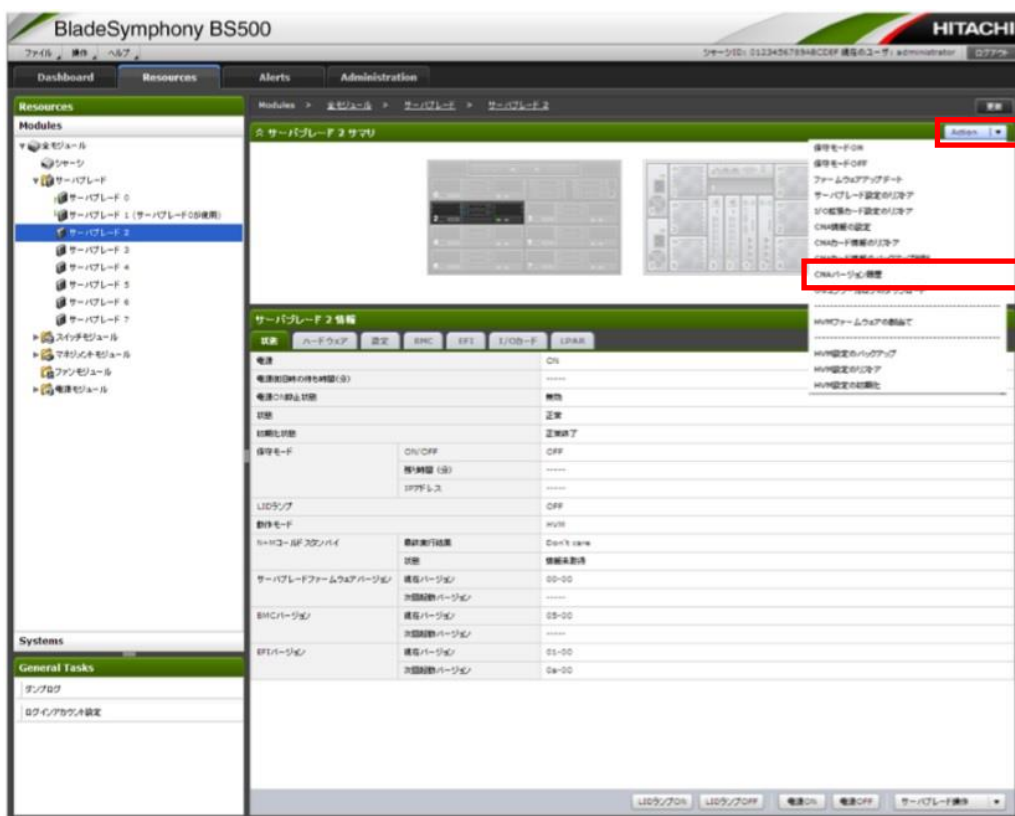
BladeSymphony BS500

HITACHI

ファイル 操作 ヘルプ

シャーシID: 0123456789ABCDEF 現在のユーザ: administrator ログアウト

Dashboard | Resources | Alerts | Administration

Resources

Modules

全モジュール
シャーシ
サーバブレード
サーバブレード 0
サーバブレード 1 (サーバブレード0が使用)
サーバブレード 2
サーバブレード 3
サーバブレード 4
サーバブレード 5
サーバブレード 6
サーバブレード 7
スイッチモジュール
マネジメントモジュール
ファンモジュール
電源モジュール

Systems

General Tasks

ダンプログ

ログインアカウント設定

Modules > 全モジュール > サーバブレード > サーバブレード 2

更新

サーバブレード 2 サマリ

Action

保守モードON
保守モードOFF
ファームウェアアップデート
サーバブレード設定のリストア
I/O拡張カード設定のリストア
CNA情報の設定
CNAカード情報のリストア
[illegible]
CNAバージョン管理
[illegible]
HVMファームウェアの割当て
HVM設定のバックアップ
HVM設定のリストア
HVM設定の初期化

2

サーバブレード 2 情報

状態 | ハードウェア | 設定 | BMC | EFI | I/Oカード | LPAR

| | | |
|---|---|---|
| 電源 | | ON |
| 電源制御時の待ち時間(分) | | ------ |
| 電源ON抑止状態 | | 無効 |
| 状態 | | 正常 |
| 初期化状態 | | 正常終了 |
| 保守モード | ON/OFF | OFF |
| | 残り時間 (分) | ------ |
| | IPアドレス | ------ |
| LIDランプ | | OFF |
| 動作モード | | HVM |
| N+Mコールドスタンバイ | 最終実行結果 | Don't care |
| | 状態 | 情報未取得 |
| サーバブレードファームウェアバージョン | 現在バージョン | 00-00 |
| | 次回起動バージョン | ------ |
| BMCバージョン | 現在バージョン | 05-00 |
| | 次回起動バージョン | ------ |
| EFIバージョン | 現在バージョン | 01-00 |
| | 次回起動バージョン | 0a-00 |

LIDランプON | LIDランプOFF | 電源ON | 電源OFF | サーバブレード操作